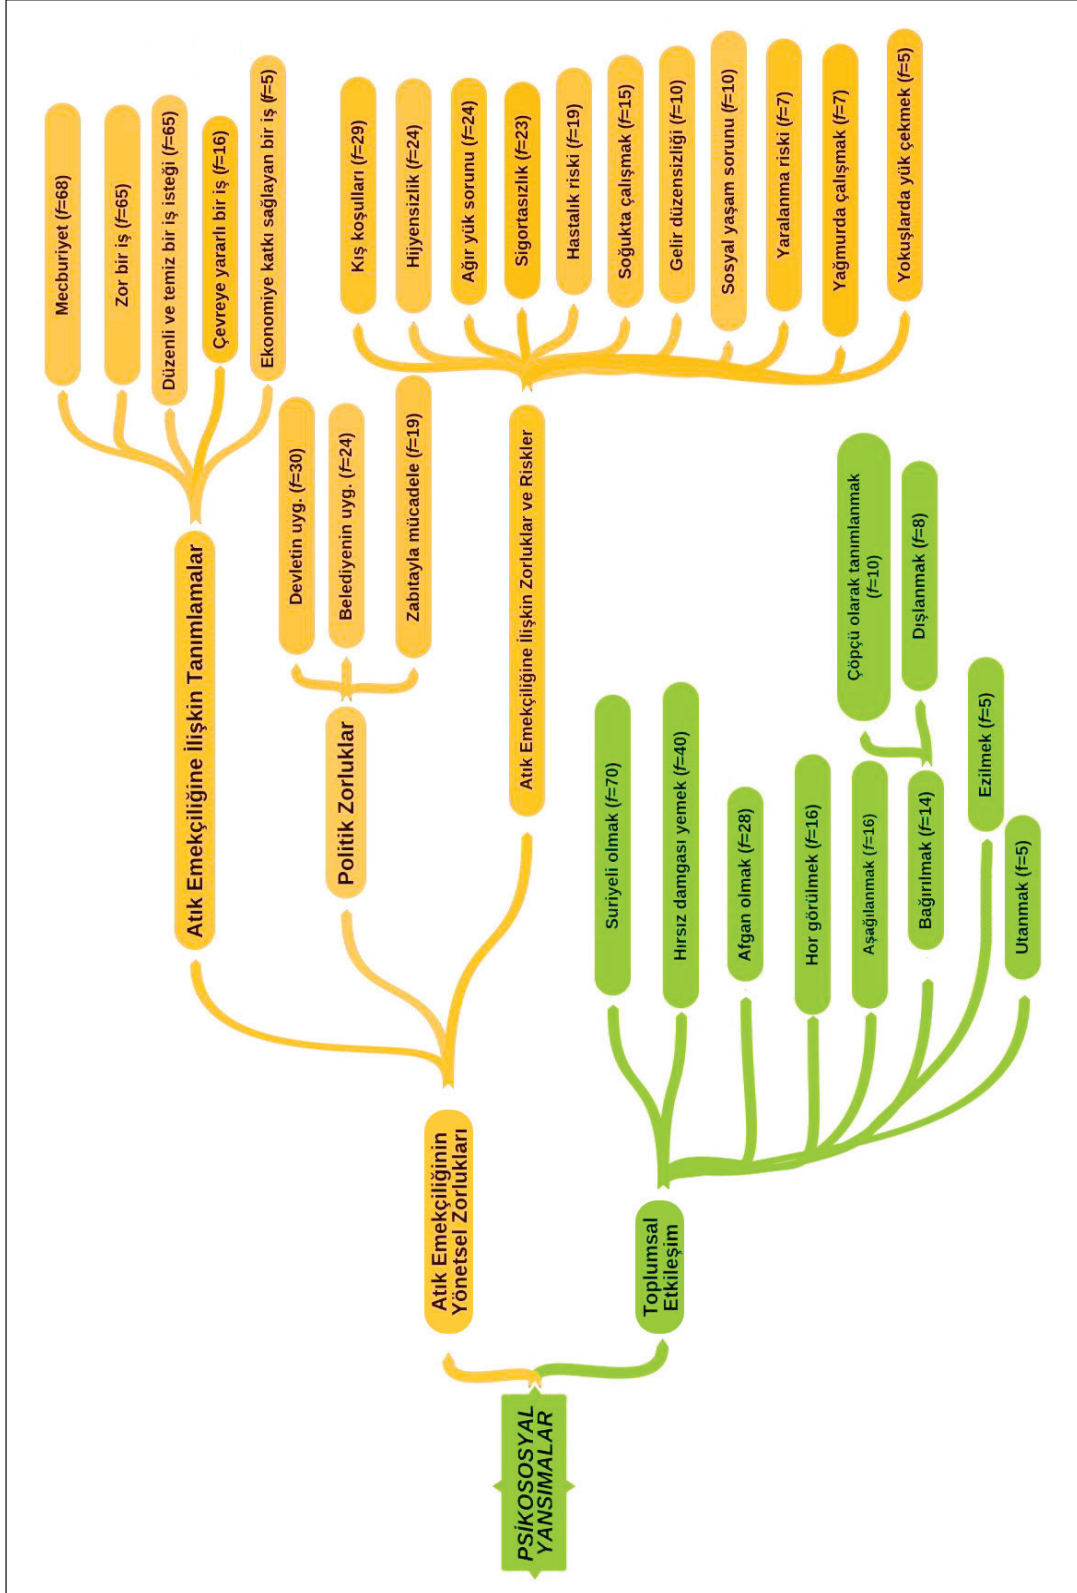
PSİKOSOSYAL YANSIMALAR

Atık Emekçiliğinin Yönetsel Zorlukları

Atık Emekçiliğine İlişkin Tanımlamalar
Mecburiyet ($f$=68)
Zor bir iş ($f$=65)
Düzenli ve temiz bir iş isteği ($f$=65)
Çevreye yararlı bir iş ($f$=16)
Ekonomiye katkı sağlayan bir iş ($f$=5)

Politik Zorluklar
Devletin uyg. ($f$=30)
Belediyenin uyg. ($f$=24)
Zabıtayla mücadele ($f$=19)

Atık Emekçiliğine İlişkin Zorluklar ve Riskler
Kış koşulları ($f$=29)
Hijyensizlik ($f$=24)
Ağır yük sorunu ($f$=24)
Sigortasızlık ($f$=23)
Hastalık riski ($f$=19)
Soğukta çalışmak ($f$=15)
Gelir düzensizliği ($f$=10)
Sosyal yaşam sorunu ($f$=10)
Yaralanma riski ($f$=7)
Yağmurda çalışmak ($f$=7)
Yokuşlarda yük çekmek ($f$=5)

Toplumsal Etkileşim
Suriyeli olmak ($f$=70)
Hırsız damgası yemek ($f$=40)
Afgan olmak ($f$=28)
Hor görülmek ($f$=16)
Aşağılanmak ($f$=16)
Bağırılmak ($f$=14)
Çöpçü olarak tanımlanmak ($f$=10)
Dışlanmak ($f$=8)
Ezilmek ($f$=5)
Utanmak ($f$=5)